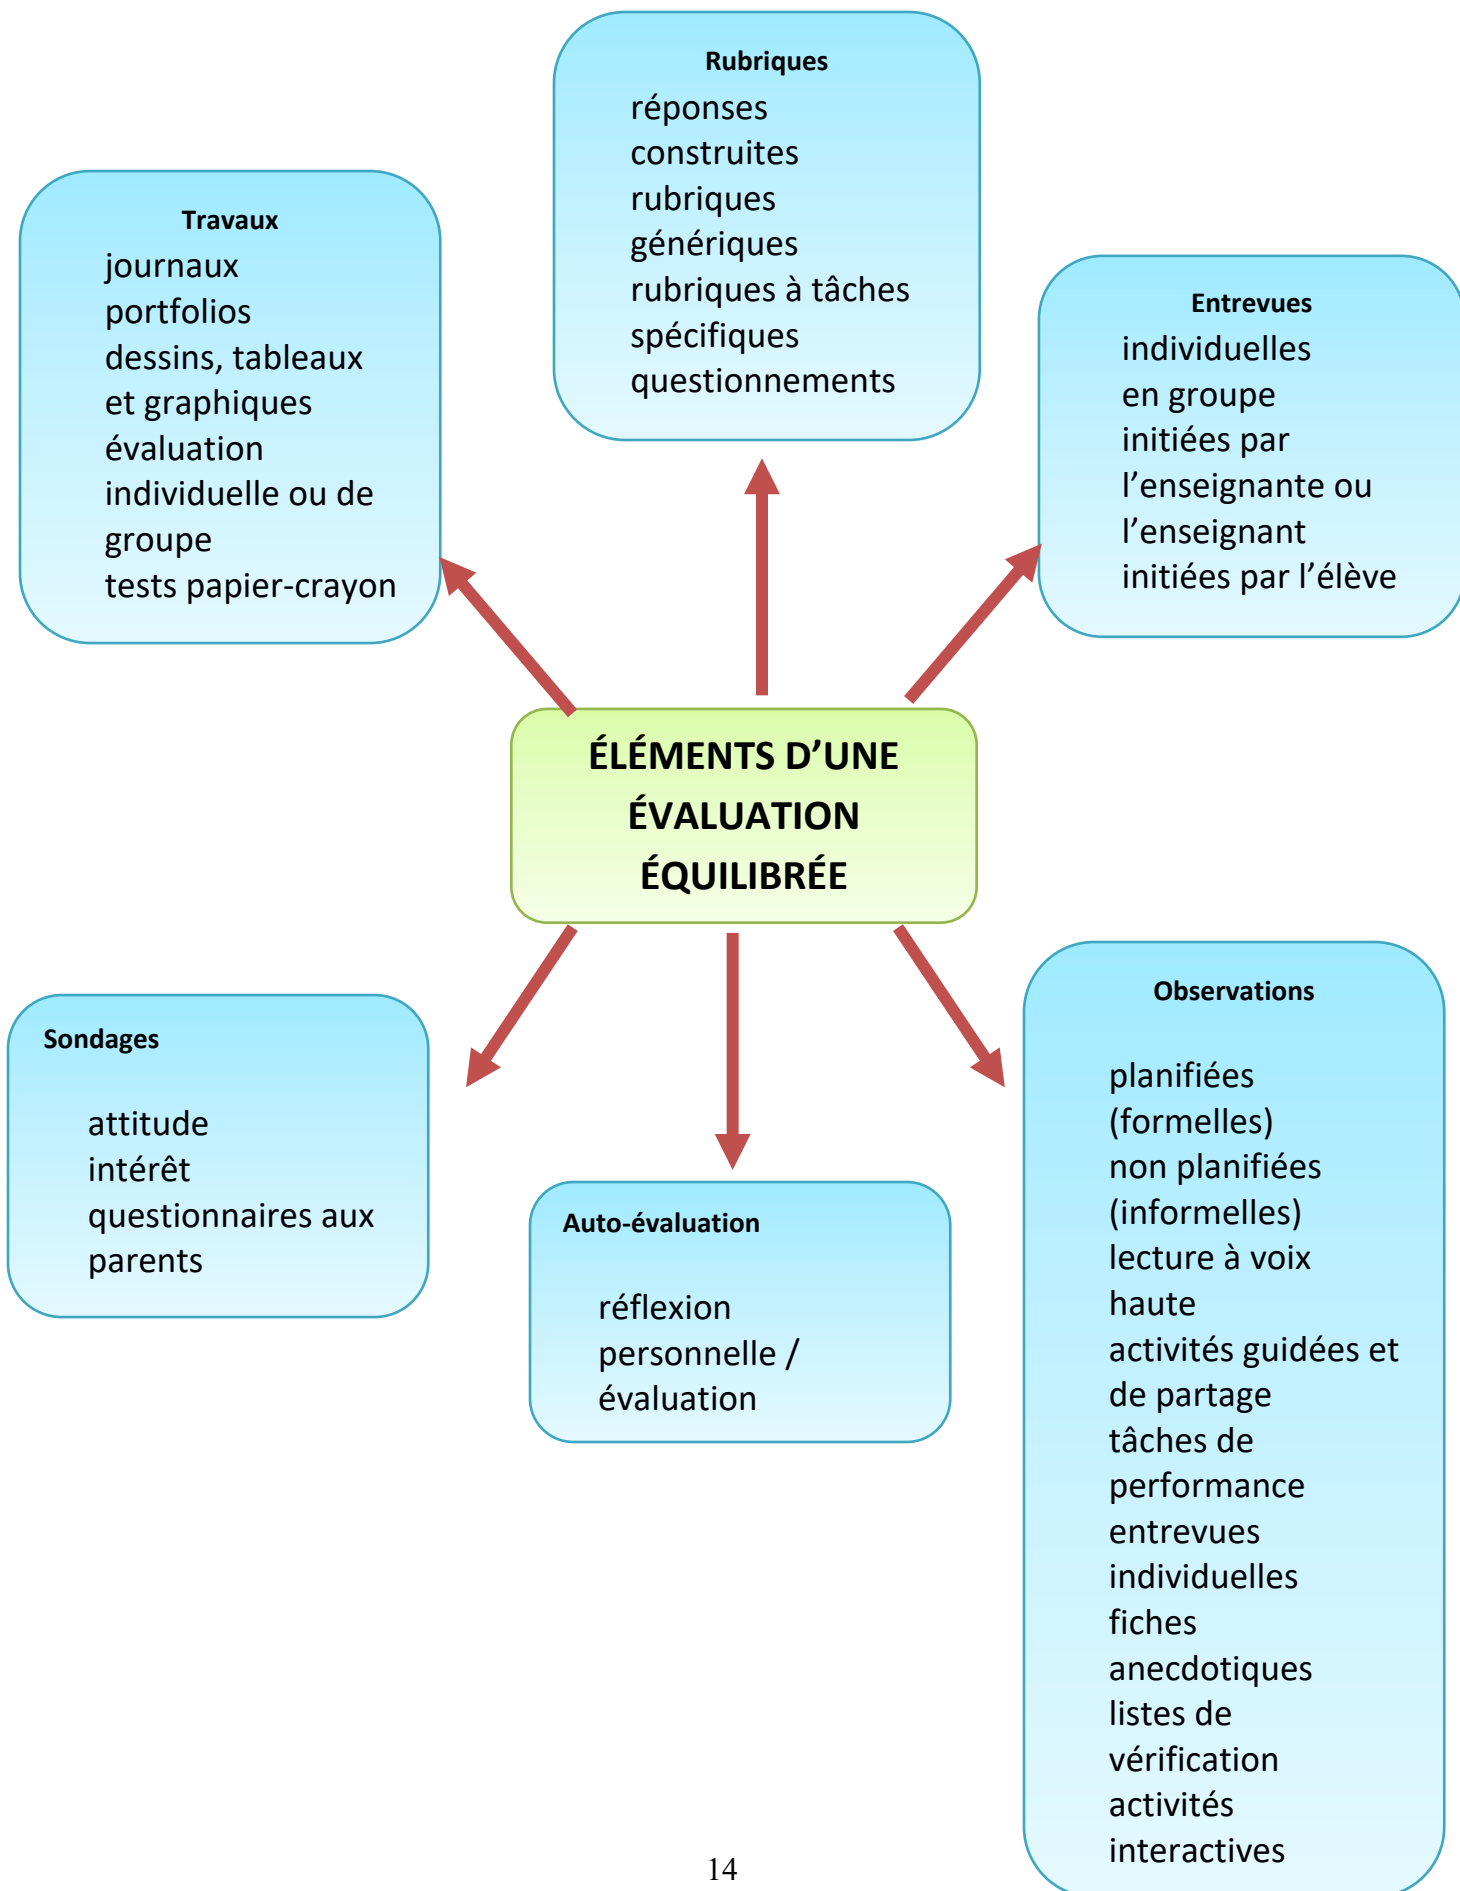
Rubriques
réponses construites
rubriques génériques
rubriques à tâches spécifiques
questionnements

Travaux
journaux
portfolios
dessins, tableaux et graphiques
évaluation individuelle ou de groupe
tests papier-crayon

Entrevues
individuelles
en groupe
initiées par l'enseignante ou l'enseignant
initiées par l'élève

ÉLÉMENTS D'UNE ÉVALUATION ÉQUILIBRÉE

Sondages
attitude
intérêt
questionnaires aux parents

Auto-évaluation
réflexion personnelle / évaluation

Observations
planifiées (formelles)
non planifiées (informelles)
lecture à voix haute
activités guidées et de partage
tâches de performance
entrevues individuelles
fiches anecdotiques
listes de vérification
activités interactives

14